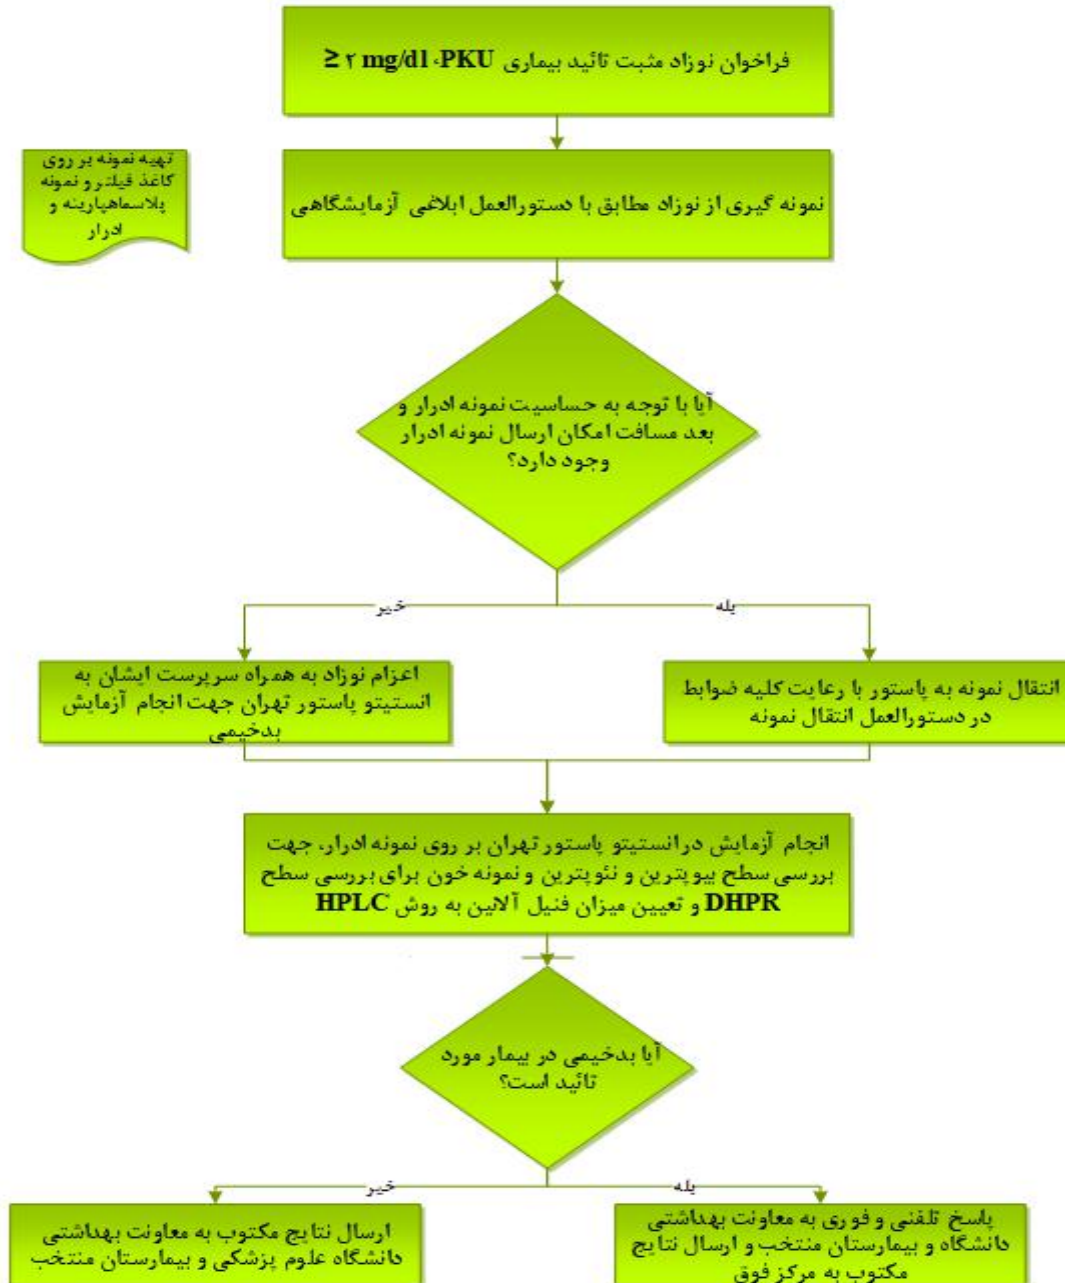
فراخوان نوزاد مثبت تائید بیماری PKU، ≥ ۲ mg/dl

تهیه نمونه بر روی کاغذ فیلتر و نمونه پلاسماهپارینه و ادرار

نمونه گیری از نوزاد مطابق با دستورالعمل ابلاغی آزمایشگاهی

آیا با توجه به حساسیت نمونه ادرار و بعد مسافت امکان ارسال نمونه ادرار وجود دارد؟

خیر

بله

اعزام نوزاد به همراه سرپرست ایشان به انستیتو پاستور تهران جهت انجام آزمایش بدخیمی

انتقال نمونه به پاستور با رعایت کلیه ضوابط در دستورالعمل انتقال نمونه

انجام آزمایش درانستیتو پاستور تهران بر روی نمونه ادرار، جهت بررسی سطح بیوپترین و نئوپترین و نمونه خون برای بررسی سطح DHPR و تعیین میزان فنیل آلانین به روش HPLC

آیا بدخیمی در بیمار مورد تائید است؟

خیر

بله

ارسال نتایج مکتوب به معاونت بهداشتی دانشگاه علوم پزشکی و بیمارستان منتخب

پاسخ تلفنی و فوری به معاونت بهداشتی دانشگاه و بیمارستان منتخب و ارسال نتایج مکتوب به مرکز فوق